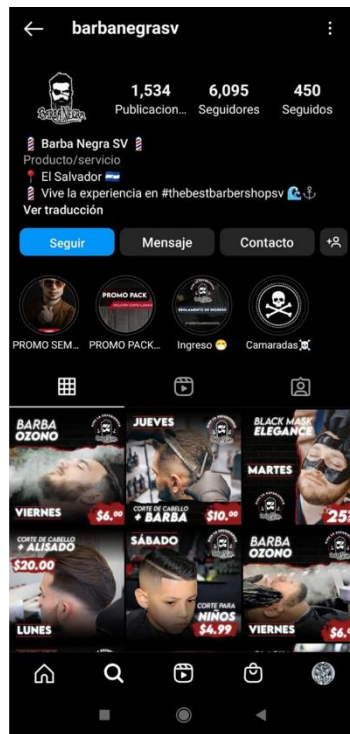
barbanegrasv

BarbaNegra

1,534 Publicacion...
6,095 Seguidores
450 Seguidos

💈 Barba Negra SV 💈
Producto/servicio
📍 El Salvador 🇸🇻
💈 Vive la experiencia en #thebestbarbershopsv 🌊⚓
Ver traducción

Seguir
Mensaje
Contacto

PROMO PACK

REGLAMENTO DE INGRESO

PROMO SEM...
PROMO PACK...
Ingreso 😁
Camaradas☠️

BARBA OZONO
VIERNES
$6.00

JUEVES
CORTE DE CABELLO + BARBA
$10.00

BLACK MASK ELEGANCE
MARTES
$25

CORTE DE CABELLO + ALISADO
$20.00
LUNES

SÁBADO
CORTE PARA NIÑOS
$4.99

BARBA OZONO
VIERNES
$6.